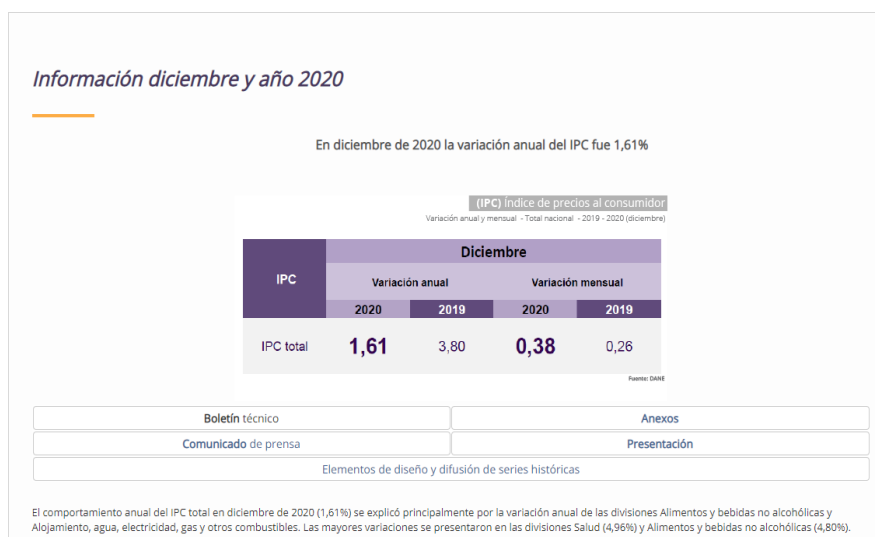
Información diciembre y año 2020

En diciembre de 2020 la variación anual del IPC fue 1,61%

(IPC) Índice de precios al consumidor
Variación anual y mensual - Total nacional - 2019 - 2020 (diciembre)

| IPC | Diciembre | | | |
|---|---|---|---|---|
| | Variación anual | | Variación mensual | |
| | 2020 | 2019 | 2020 | 2019 |
| IPC total | 1,61 | 3,80 | 0,38 | 0,26 |

Fuente: DANE

Boletín técnico
Anexos
Comunicado de prensa
Presentación
Elementos de diseño y difusión de series históricas

El comportamiento anual del IPC total en diciembre de 2020 (1,61%) se explicó principalmente por la variación anual de las divisiones Alimentos y bebidas no alcohólicas y Alojamiento, agua, electricidad, gas y otros combustibles. Las mayores variaciones se presentaron en las divisiones Salud (4,96%) y Alimentos y bebidas no alcohólicas (4,80%).